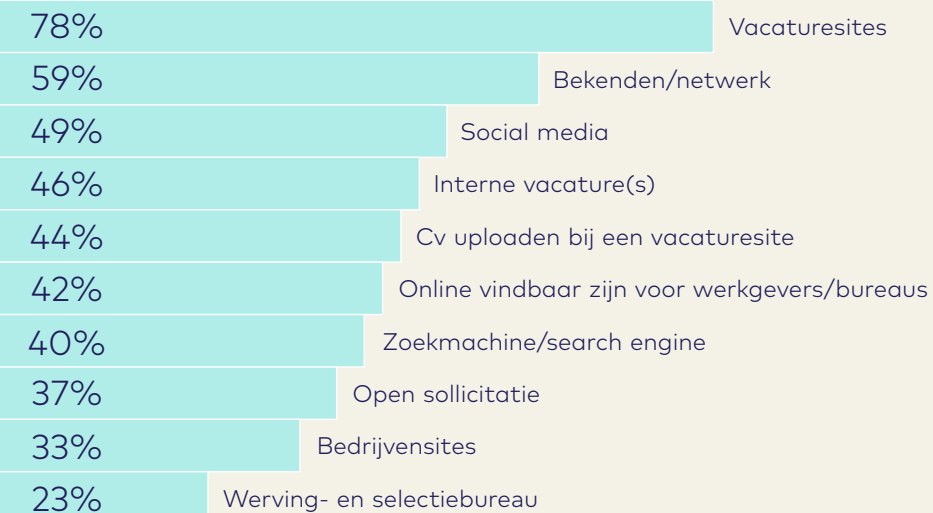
78% Vacaturesites
59% Bekenden/netwerk
49% Social media
46% Interne vacature(s)
44% Cv uploaden bij een vacaturesite
42% Online vindbaar zijn voor werkgevers/bureaus
40% Zoekmachine/search engine
37% Open sollicitatie
33% Bedrijvensites
23% Werving- en selectiebureau